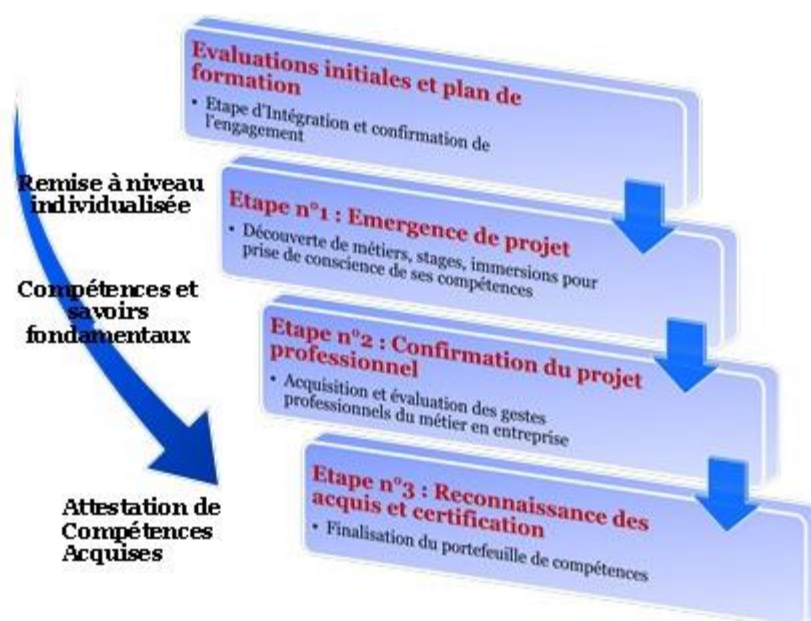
Evaluations initiales et plan de formation

• Etape d'Intégration et confirmation de l'engagement

Remise à niveau individualisée

Etape n°1 : Emergence de projet

• Découverte de métiers, stages, immersions pour prise de conscience de ses compétences

Compétences et savoirs fondamentaux

Etape n°2 : Confirmation du projet professionnel

• Acquisition et évaluation des gestes professionnels du métier en entreprise

Attestation de Compétences Acquises

Etape n°3 : Reconnaissance des acquis et certification

• Finalisation du portefeuille de compétences